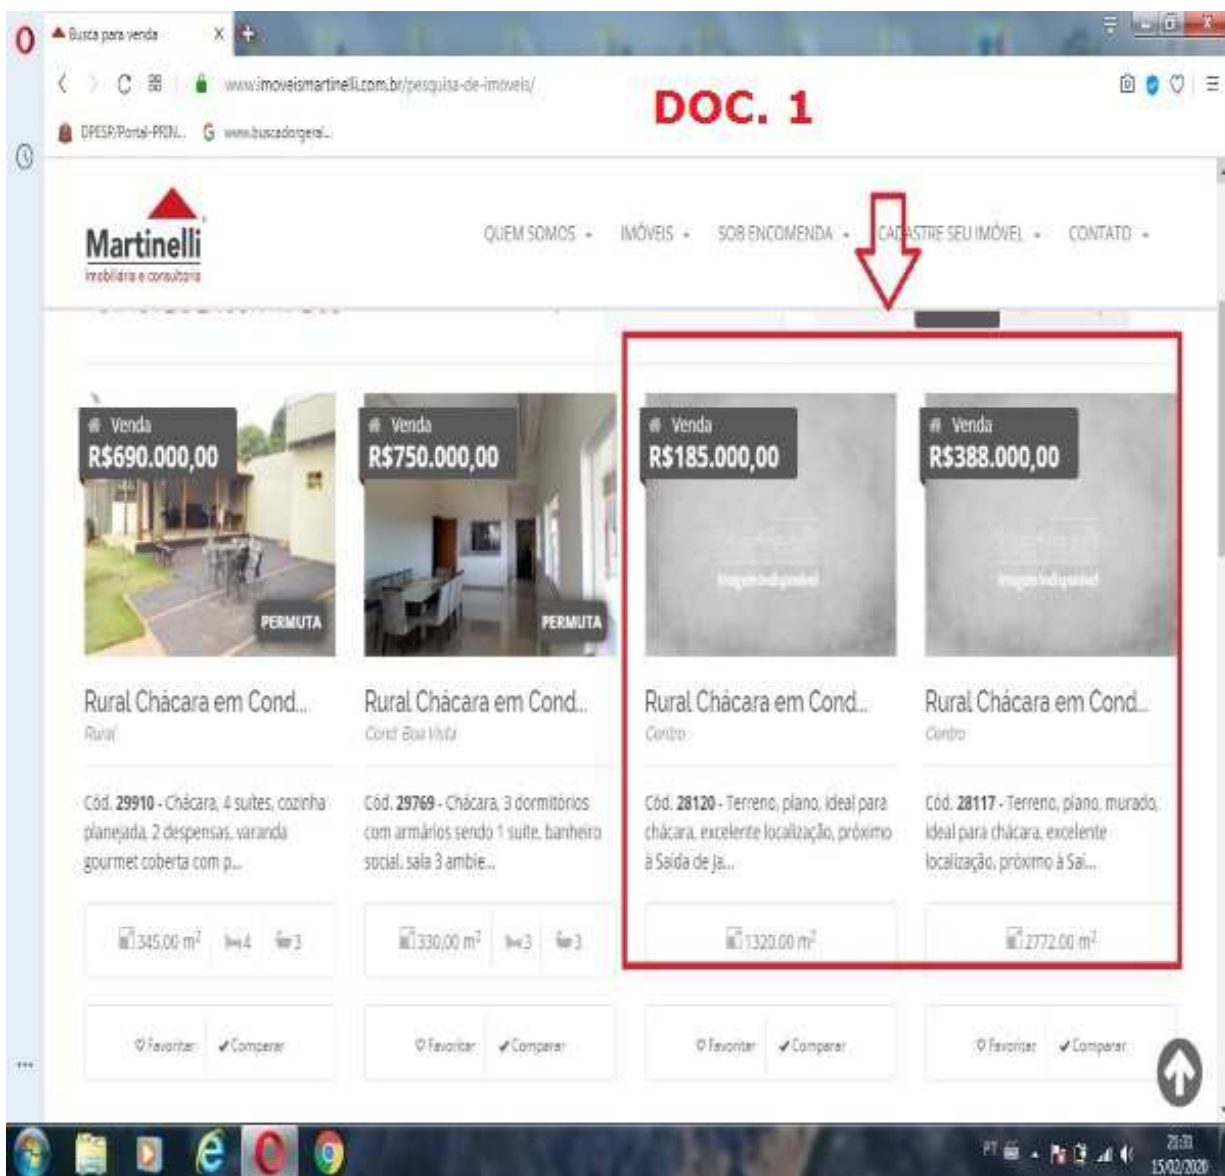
Busca para venda

www.imoveismartinelli.com.br/pesquisa-de-imoveis/

DOC. 1

DPESP/Portal-PRIN... www.buscadorgeral...

Martinelli
imobiliária e consultoria

QUEM SOMOS IMÓVEIS SOB ENCOMENDA CADASTRE SEU IMÓVEL CONTATO

Venda
R$690.000,00
PERMUTA
Rural Chácara em Cond...
Rural
Cód. 29910 - Chácara, 4 suites, cozinha planejada, 2 despensas, varanda gourmet coberta com p...
345,00 m² 4 3
Favoritar Comparar

Venda
R$750.000,00
PERMUTA
Rural Chácara em Cond...
Cond Boa Vista
Cód. 29769 - Chácara, 3 dormitórios com armários sendo 1 suite, banheiro social, sala 3 ambie...
330,00 m² 3 3
Favoritar Comparar

Venda
R$185.000,00
Imagem indisponível
Rural Chácara em Cond...
Centro
Cód. 28120 - Terreno, plano, ideal para chácara, excelente localização, próximo à Saída de Ja...
1320,00 m²
Favoritar Comparar

Venda
R$388.000,00
Imagem indisponível
Rural Chácara em Cond...
Centro
Cód. 28117 - Terreno, plano, murado, ideal para chácara, excelente localização, próximo à Sai...
2772,00 m²
Favoritar Comparar

PT 21:31 15/02/2020